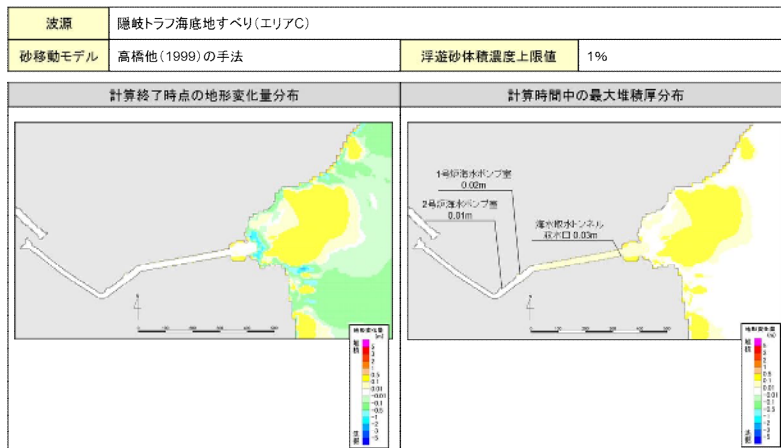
| 波源 | 隠岐トラフ海底地すべり(エリアC) | | |
|---|---|---|---|
| 砂移動モデル | 高橋他(1999)の手法 | 浮遊砂体積濃度上限値 | 1% |

計算終了時点の地形変化量分布

計算時間中の最大堆積厚分布

1号炉海水ポンプ室
0.02m

2号炉海水ポンプ室
0.01m

海水取水トンネル
取水口 0.03m

地形変化量 (m)
堆積
3
2
1
0.5
0.1
0.01
-0.01
-0.1
-0.5
-1
-2
-3
侵食

地形変化量 (m)
堆積
3
2
1
0.5
0.1
0.01
-0.01
-0.1
-0.5
-1
-2
-3
侵食